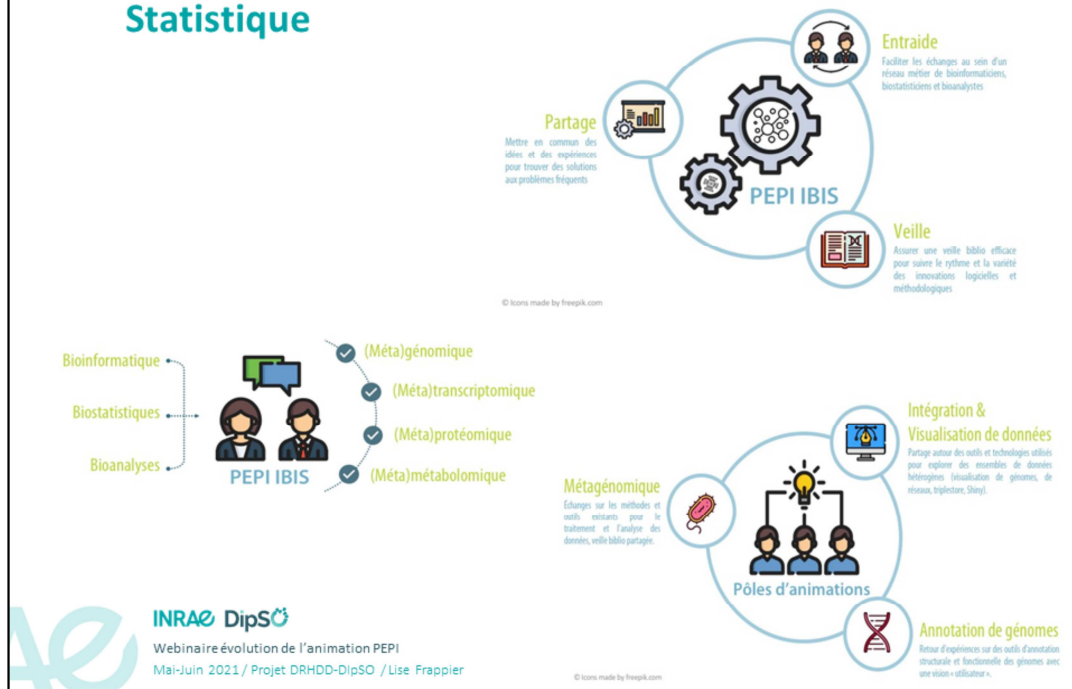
Statistique

Entraide
Faciliter les échanges au sein d'un réseau métier de bioinformaticiens, biostatisticiens et bioanalystes

Partage
Mettre en commun des idées et des expériences pour trouver des solutions aux problèmes fréquents

PEPI IBIS

Veille
Assurer une veille biblio efficace pour suivre le rythme et la variété des innovations logicielles et méthodologiques

© Icons made by freepik.com

Bioinformatique
Biostatistiques
Bioanalyses

PEPI IBIS

(Méta)génomique
(Méta)transcriptomique
(Méta)protéomique
(Méta)métabolomique

Intégration & Visualisation de données
Partage autour des outils et technologies utilisés pour explorer des ensembles de données hétérogènes (visualisation de génomes, de réseaux, triplestore, Shiny).

Métagénomique
Échanges sur les méthodes et outils existants pour le traitement et l'analyse des données, veille biblio partagée.

Pôles d'animations

Annotation de génomes
Retour d'expériences sur des outils d'annotation structurale et fonctionnelle des génomes avec une vision « utilisateur ».

© Icons made by freepik.com

INRAE DipSO
Webinaire évolution de l'animation PEPI
Mai-Juin 2021 / Projet DRHDD-DipSO / Lise Frappier